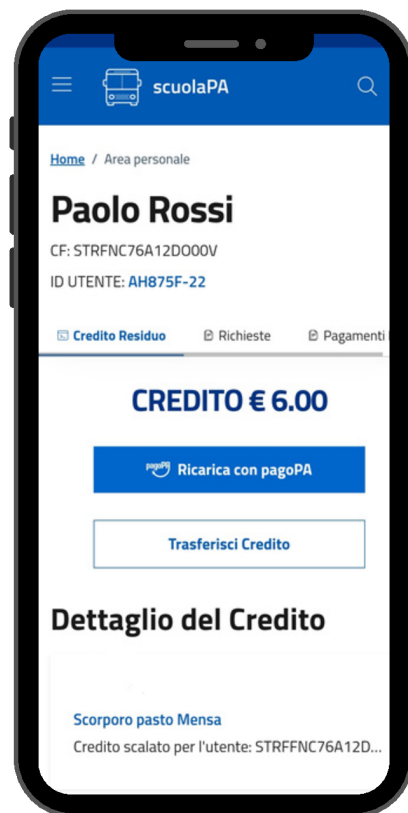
scuolaPA

Home / Area personale

Paolo Rossi

CF: STRFNC76A12DO00V

ID UTENTE: AH875F-22

Credito Residuo | Richieste | Pagamenti

CREDITO € 6.00

pagoPA Ricarica con pagoPA

Trasferisci Credito

Dettaglio del Credito

Scorporo pasto Mensa

Credito scalato per l'utente: STRFFNC76A12D...